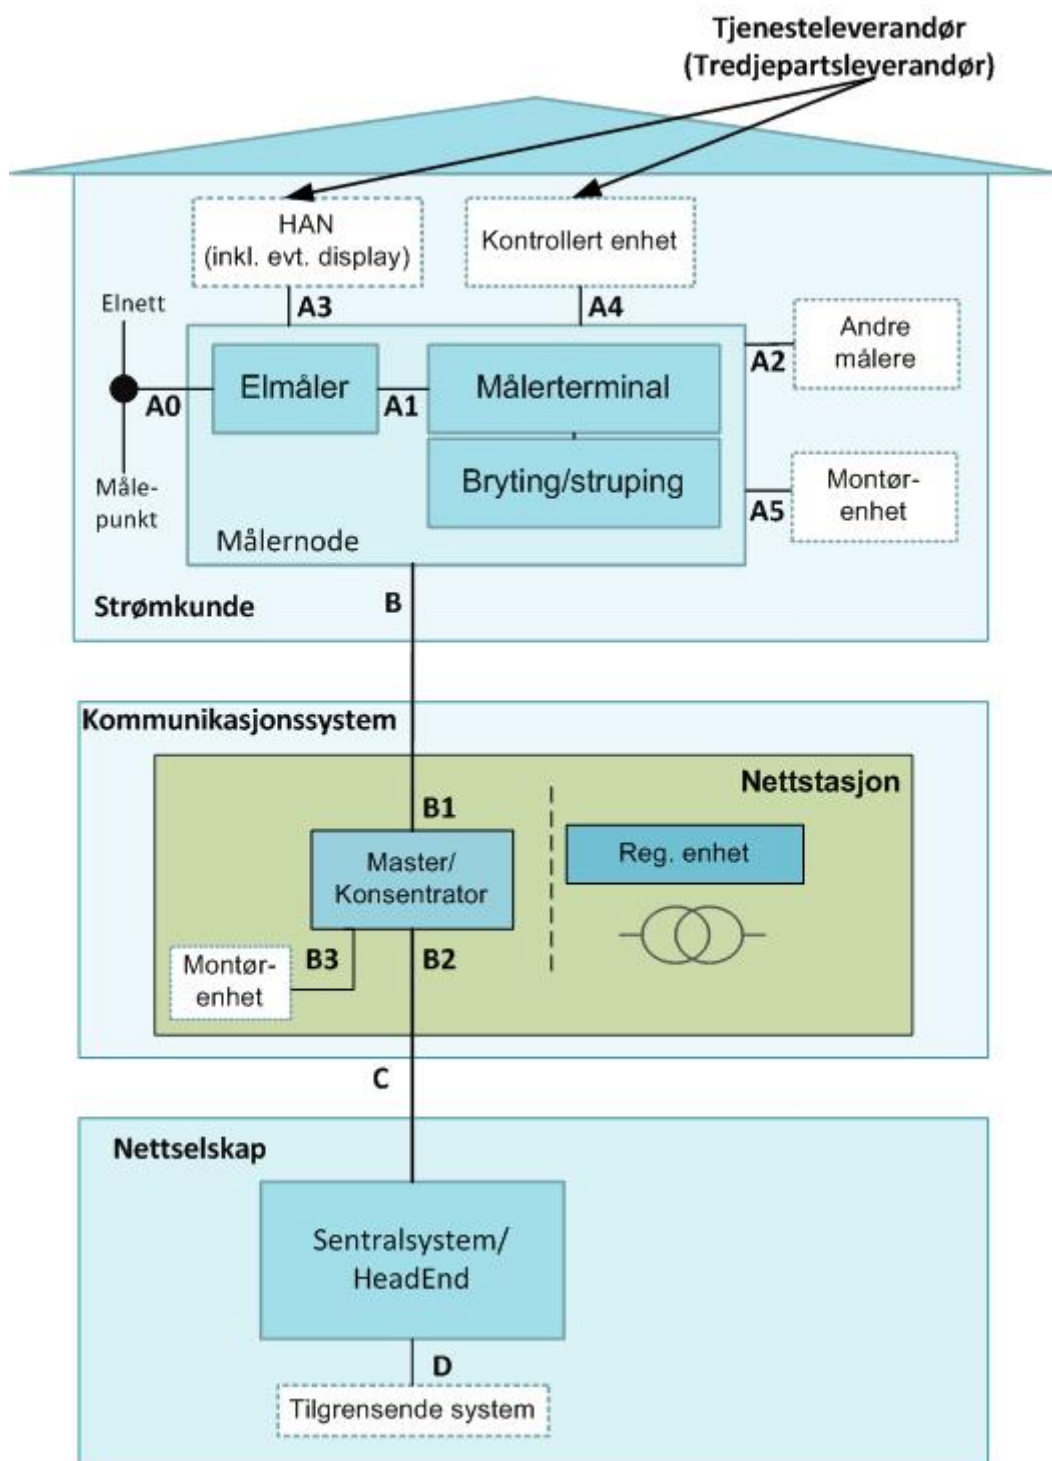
Tjenesteleverandør
(Tredjepartsleverandør)

HAN
(inkl. evt. display)

Kontrollert enhet

Elnett

A3

A4

Andre målere

A2

Elmåler

A0

A1

Målerterminal

Bryting/struping

Måle-punkt

Montør-enhet

A5

Målernode

Strømkunde

B

Kommunikasjonssystem

Nettstasjon

B1

Master/
Konsentrator

Reg. enhet

Montør-enhet

B3

B2

C

Nettselskap

Sentralsystem/
HeadEnd

D

Tilgrensende system